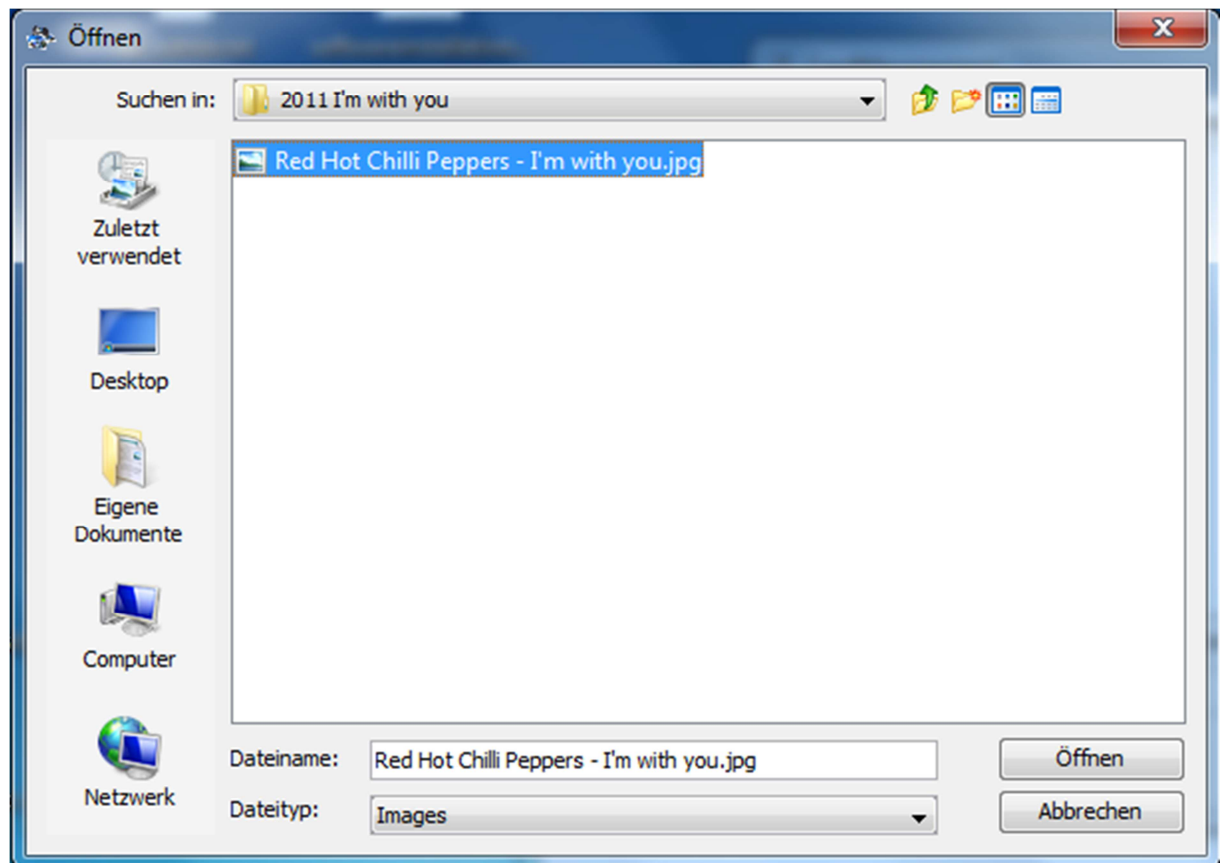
Öffnen

Suchen in: 2011 I'm with you

Zuletzt verwendet

Desktop

Eigene Dokumente

Computer

Netzwerk

Red Hot Chilli Peppers - I'm with you.jpg

Dateiname: Red Hot Chilli Peppers - I'm with you.jpg

Dateityp: Images

Öffnen

Abbrechen